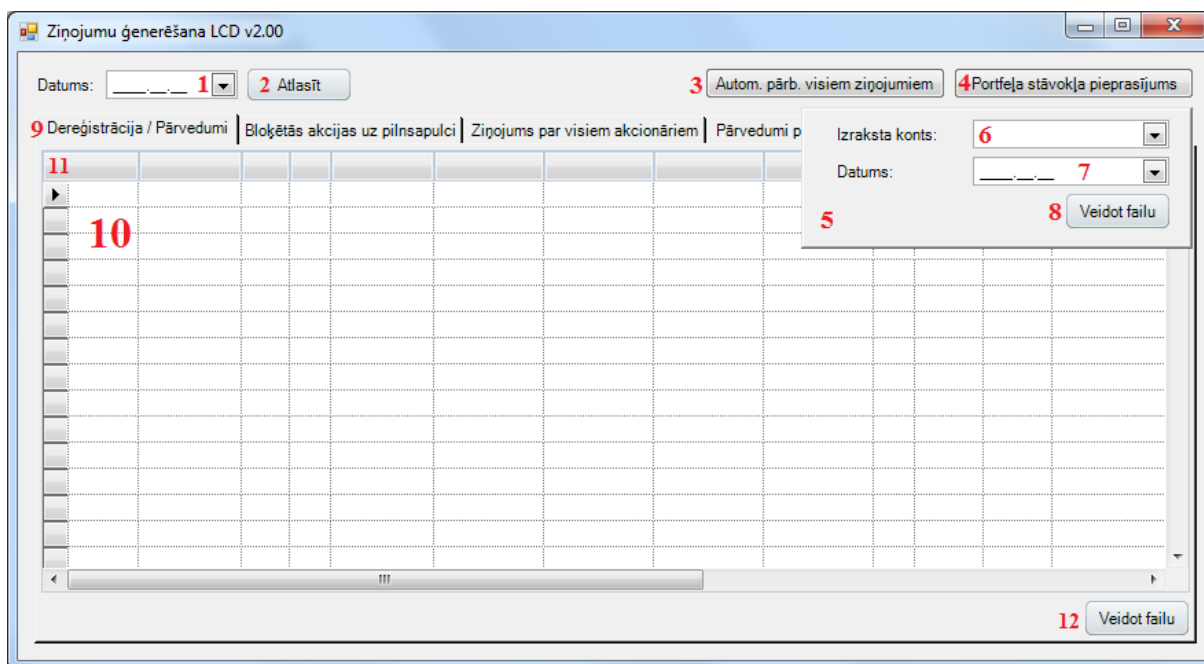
Ziņojumu ģenerēšana LCD v2.00

Datums: __.__.__ 1 2 Atlasīt

3 Autom. pārb. visiem ziņojumiem 4 Portfeļa stāvokļa pieprasījums

9 Dereģistrācija / Pārvedumi | Bloķētās akcijas uz pilnsapulci | Ziņojums par visiem akcionāriem | Pārvedumi p

Izraksta konts: 6

Datums: __.__.__ 7

5 8 Veidot failu

11

10

III

12 Veidot failu